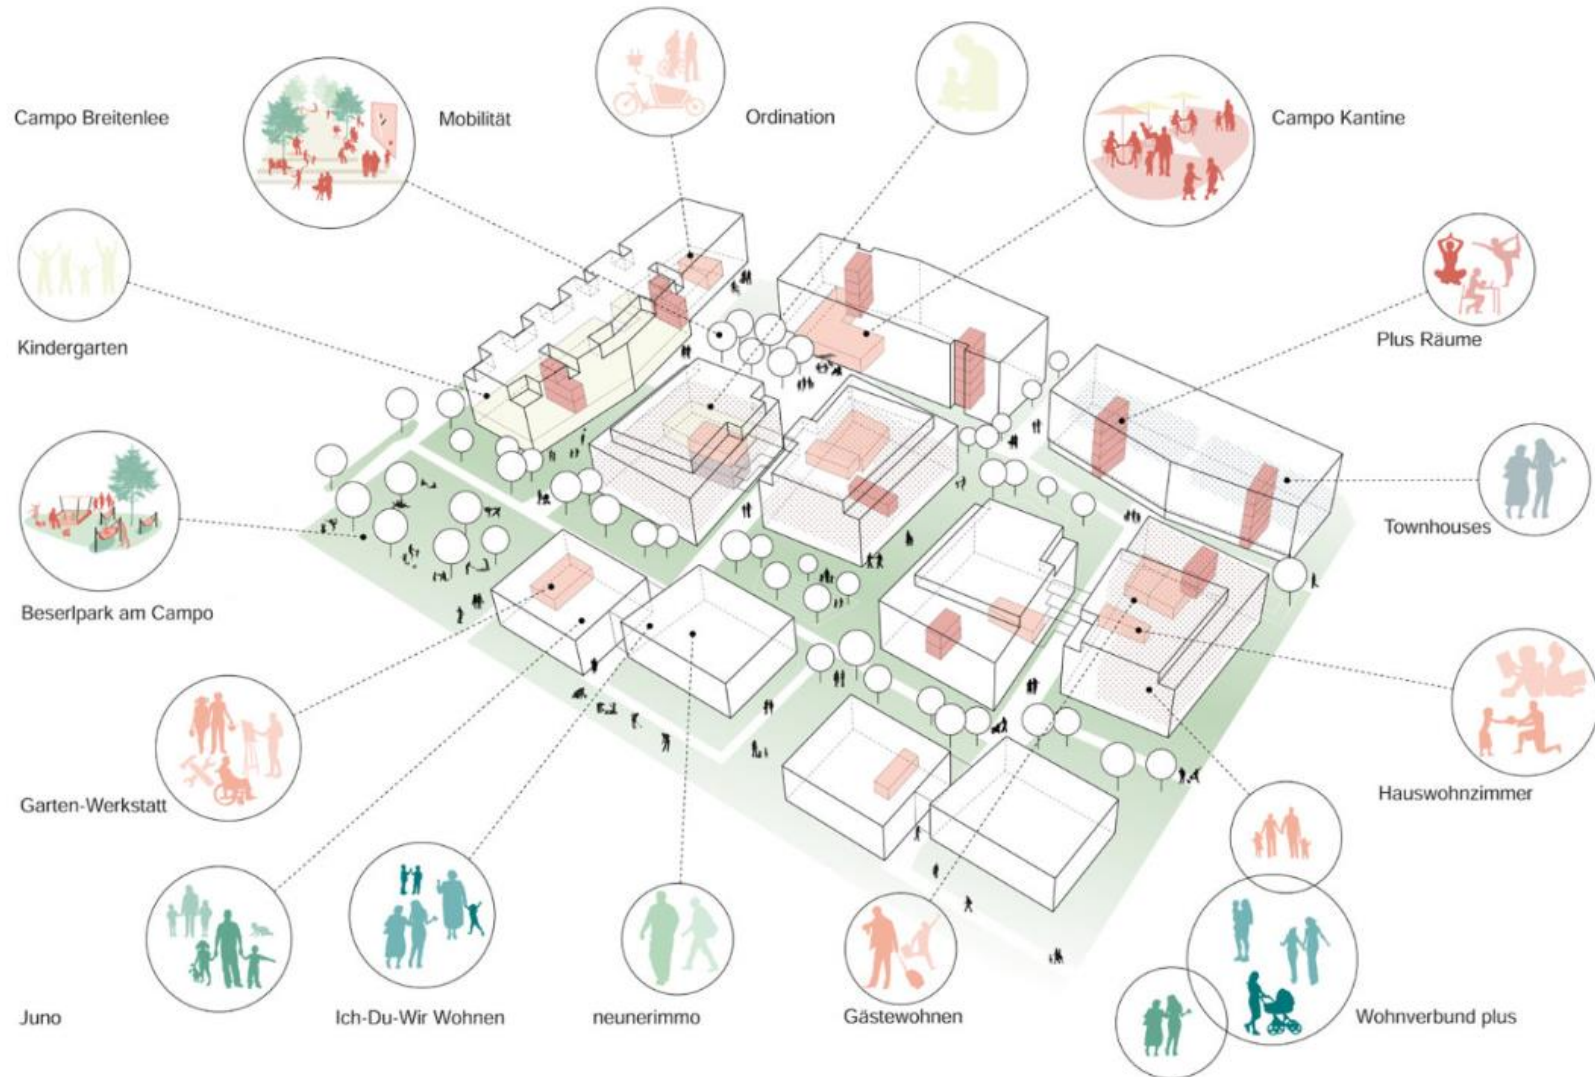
Campo Breitenlee

Mobilität

Ordination

Campo Kantine

Kindergarten

Plus Räume

Beserlpark am Campo

Townhouses

Garten-Werkstatt

Hauswohnzimmer

Juno

Ich-Du-Wir Wohnen

neunerimmo

Gästewohnen

Wohnverbund plus